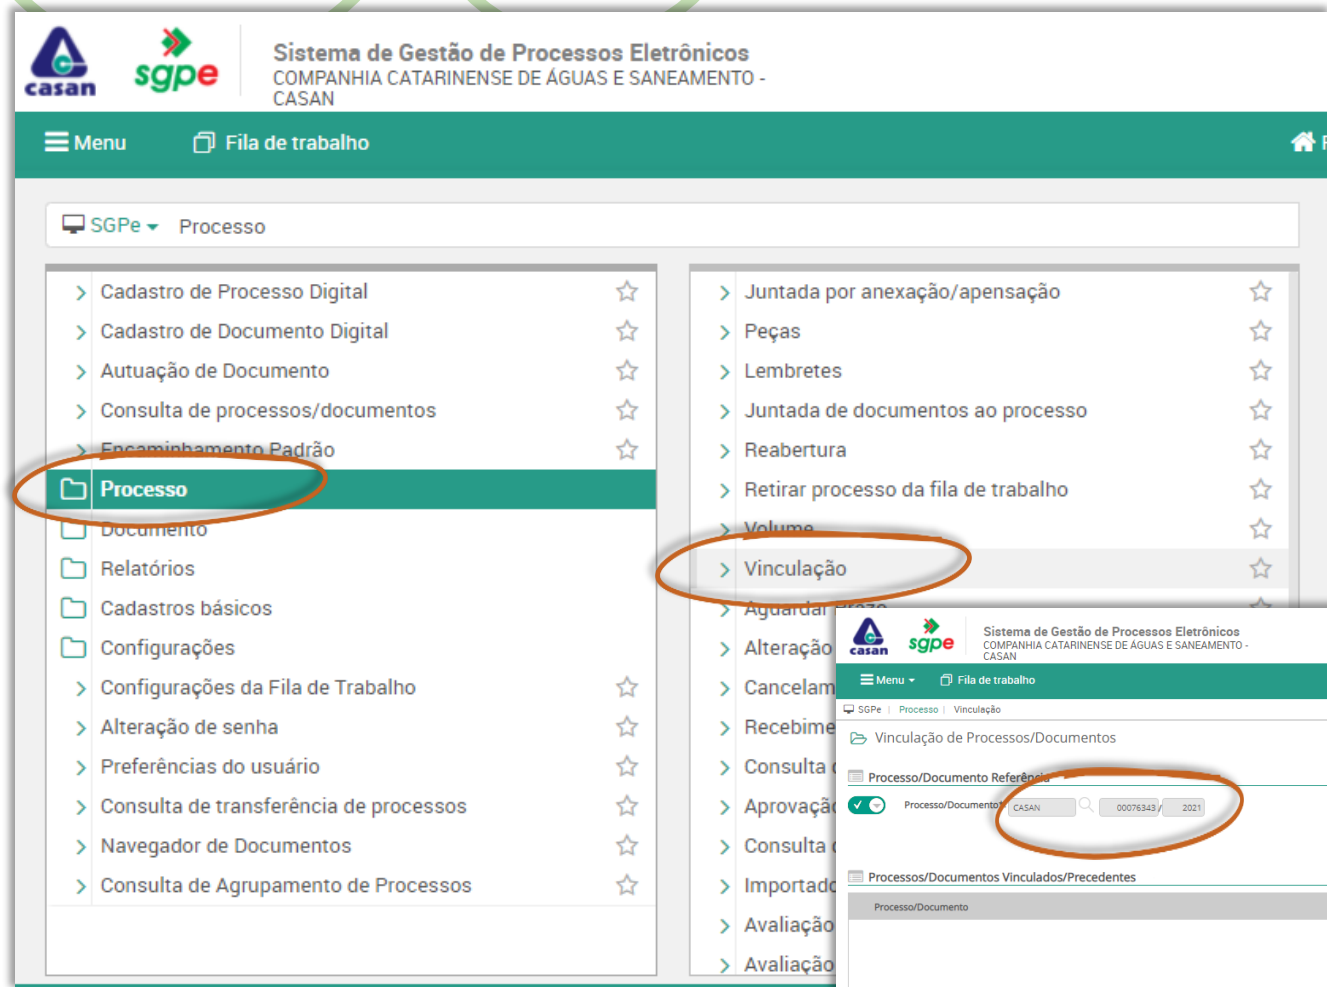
casan sgpe

Sistema de Gestão de Processos Eletrônicos
COMPANHIA CATARINENSE DE ÁGUAS E SANEAMENTO - CASAN

Menu Fila de trabalho

SGPe Processo

Cadastro de Processo Digital
Cadastro de Documento Digital
Autuação de Documento
Consulta de processos/documentos
Encaminhamento Padrão
Processo
Documento
Relatórios
Cadastros básicos
Configurações
Configurações da Fila de Trabalho
Alteração de senha
Preferências do usuário
Consulta de transferência de processos
Navegador de Documentos
Consulta de Agrupamento de Processos

Juntada por anexação/apensação
Peças
Lembretes
Juntada de documentos ao processo
Reabertura
Retirar processo da fila de trabalho
Volume
Vinculação
Aguardar Prazo
Alteração
Cancelam
Recebime
Consulta
Aprovação
Consulta
Importaçã
Avaliação
Avaliação

casan sgpe
Sistema de Gestão de Processos Eletrônicos
COMPANHIA CATARINENSE DE ÁGUAS E SANEAMENTO - CASAN
Menu Fila de trabalho
SGPe | Processo | Vinculação
Vinculação de Processos/Documentos
Processo/Documento Referência
Processo/Documento CASAN 00076343 / 2021
Processos/Documentos Vinculados/Precedentes
Processo/Documento